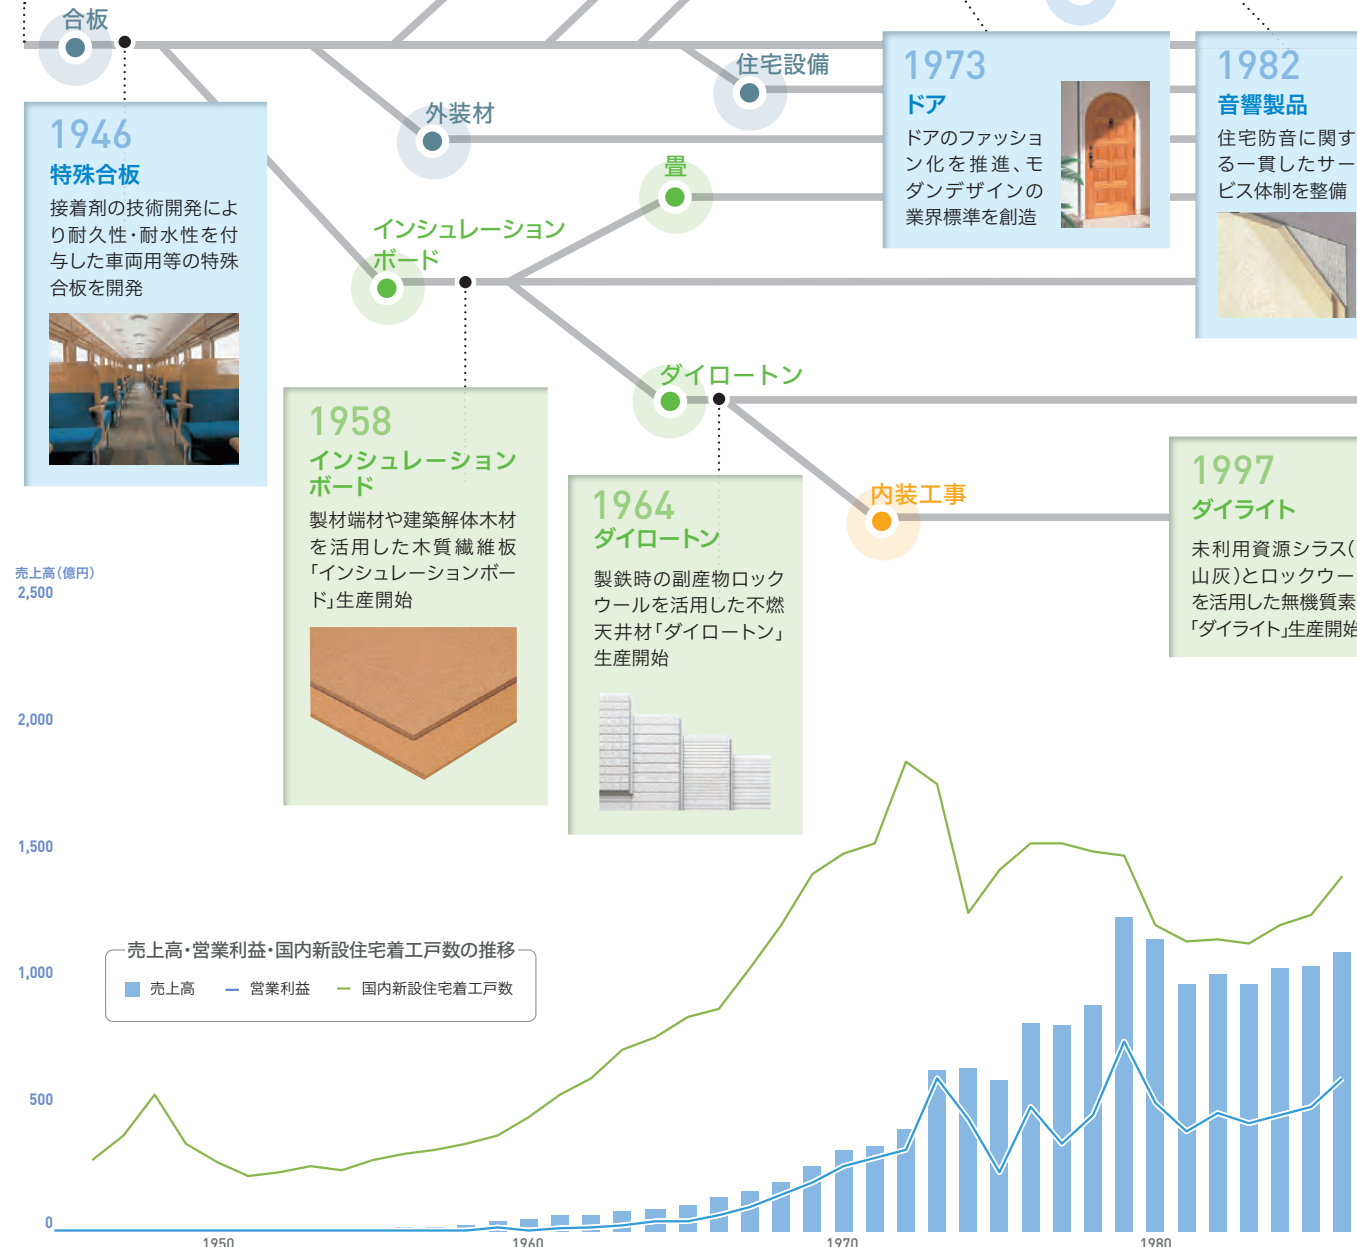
合板

1946
特殊合板
接着剤の技術開発により耐久性・耐水性を付与した車両用等の特殊合板を開発

外装材

住宅設備

1973
ドア
ドアのファッション化を推進、モダンデザインの業界標準を創造

1982
音響製品
住宅防音に関する一貫したサービス体制を整備

畳

インシュレーションボード

1958
インシュレーションボード
製材端材や建築解体木材を活用した木質繊維板「インシュレーションボード」生産開始

ダイロートン

1964
ダイロートン
製鉄時の副産物ロックウールを活用した不燃天井材「ダイロートン」生産開始

内装工事

1997
ダイライト
未利用資源シラス(山灰)とロックウーを活用した無機質素「ダイライト」生産開始

売上高(億円)
2,500
2,000
1,500
1,000
500
0

売上高・営業利益・国内新設住宅着工戸数の推移
売上高　営業利益　国内新設住宅着工戸数

1950
1960
1970
1980